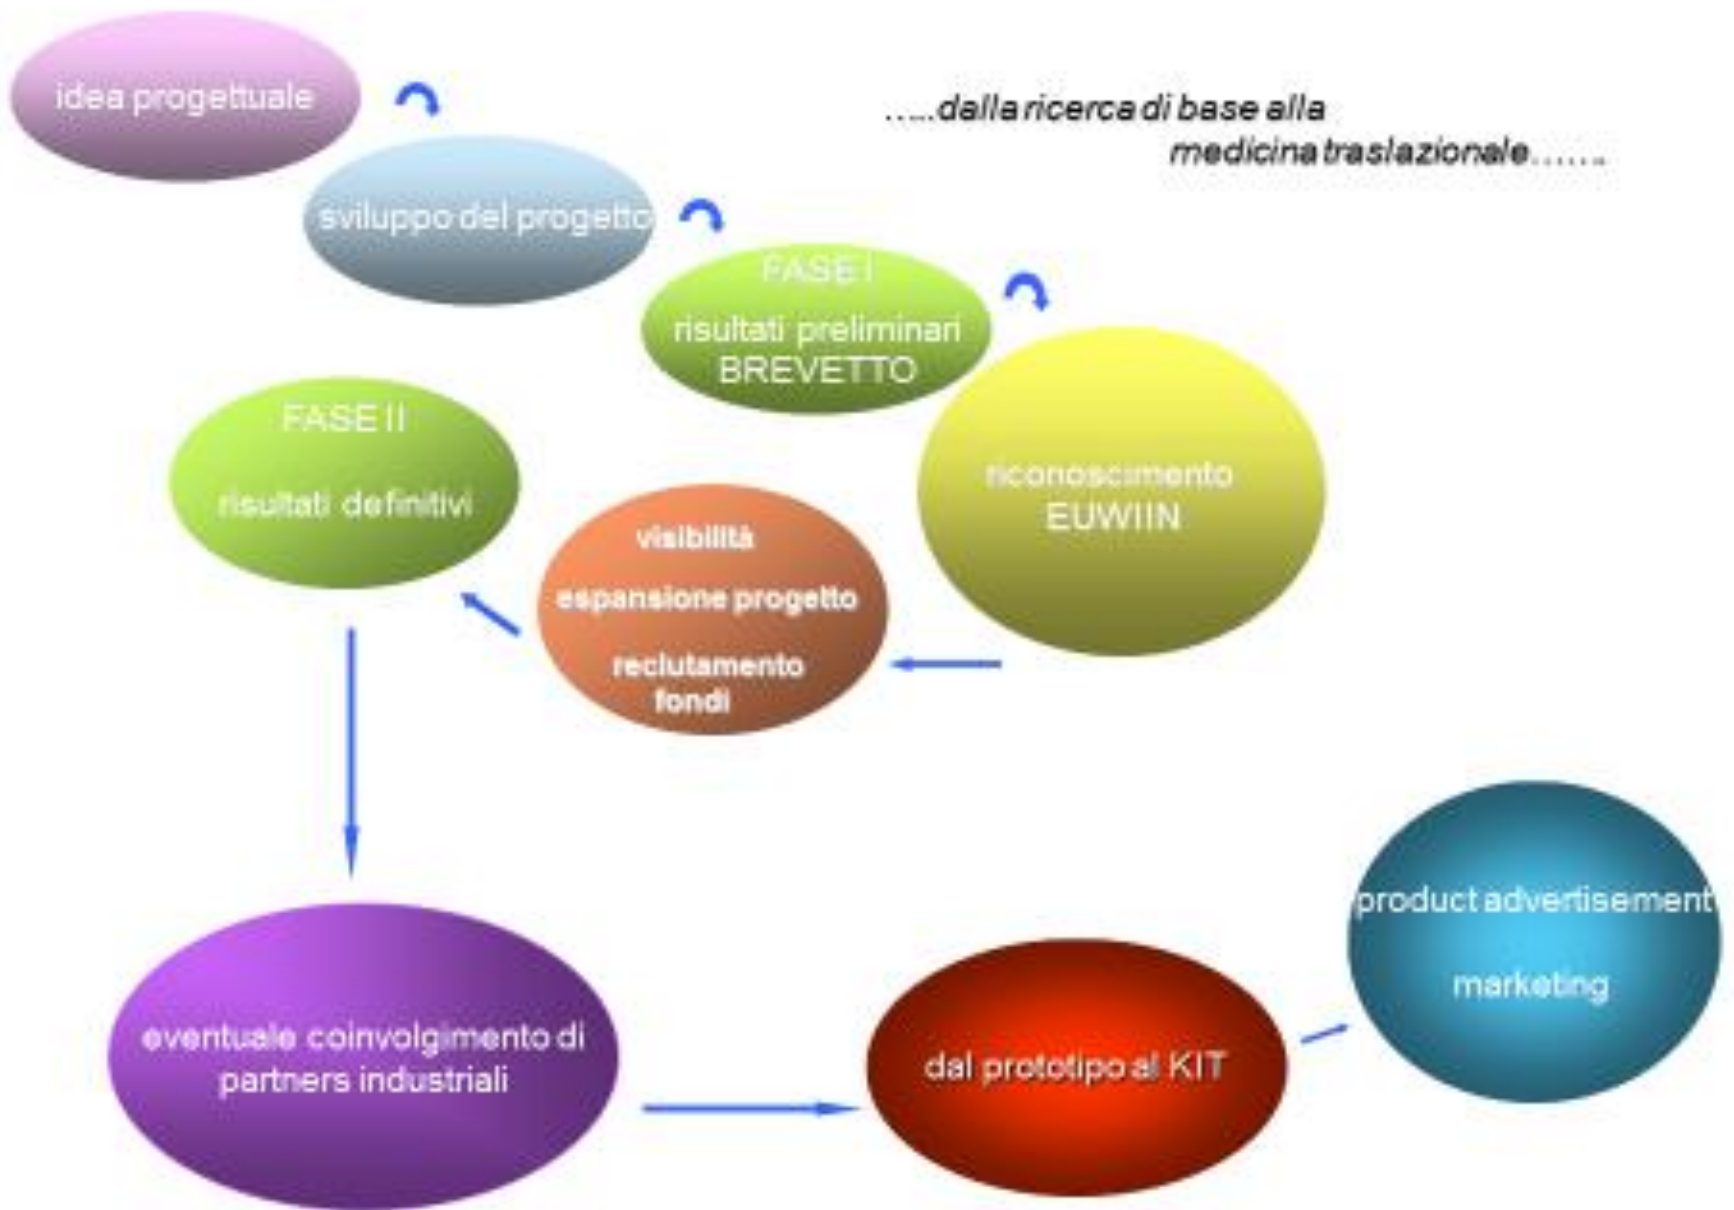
idea progettuale

…..dalla ricerca di base alla medicina traslazionale…….

sviluppo del progetto

FASE I

risultati preliminari BREVETTO

riconoscimento EUWIIN

FASE II

risultati definitivi

visibilità

espansione progetto

reclutamento fondi

eventuale coinvolgimento di partners industriali

dal prototipo al KIT

product advertisement

marketing